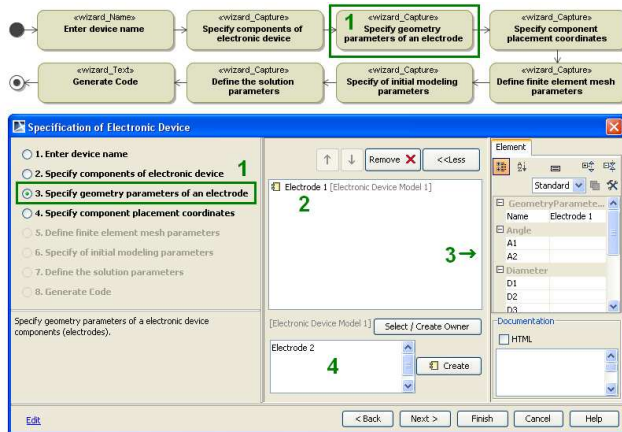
«wizard_Name»
Enter device name

«wizard_Capture»
Specify components of electronic device

1 «wizard_Capture»
Specify geometry parameters of an electrode

«wizard_Capture»
Specify component placement coordinates

«wizard_Text»
Generate Code

«wizard_Capture»
Define the solution parameters

«wizard_Capture»
Specify of initial modeling parameters

«wizard_Capture»
Define finite element mesh parameters

Specification of Electronic Device

1. Enter device name
2. Specify components of electronic device
3. Specify geometry parameters of an electrode
4. Specify component placement coordinates
5. Define finite element mesh parameters
6. Specify of initial modeling parameters
7. Define the solution parameters
8. Generate Code

1

Specify geometry parameters of a electronic device components (electrodes).

Remove <<Less

Electrode 1 [Electronic Device Model 1]

2

3→

[Electronic Device Model 1] Select / Create Owner

Electrode 2

4

Create

Element

Standard

| GeometryParamete... | |
|---|---|
| Name | Electrode 1 |
| Angle | |
| A1 | |
| A2 | |
| Diameter | |
| D1 | |
| D2 | |
| D3 | |

Documentation

HTML

Edit

< Back Next > Finish Cancel Help